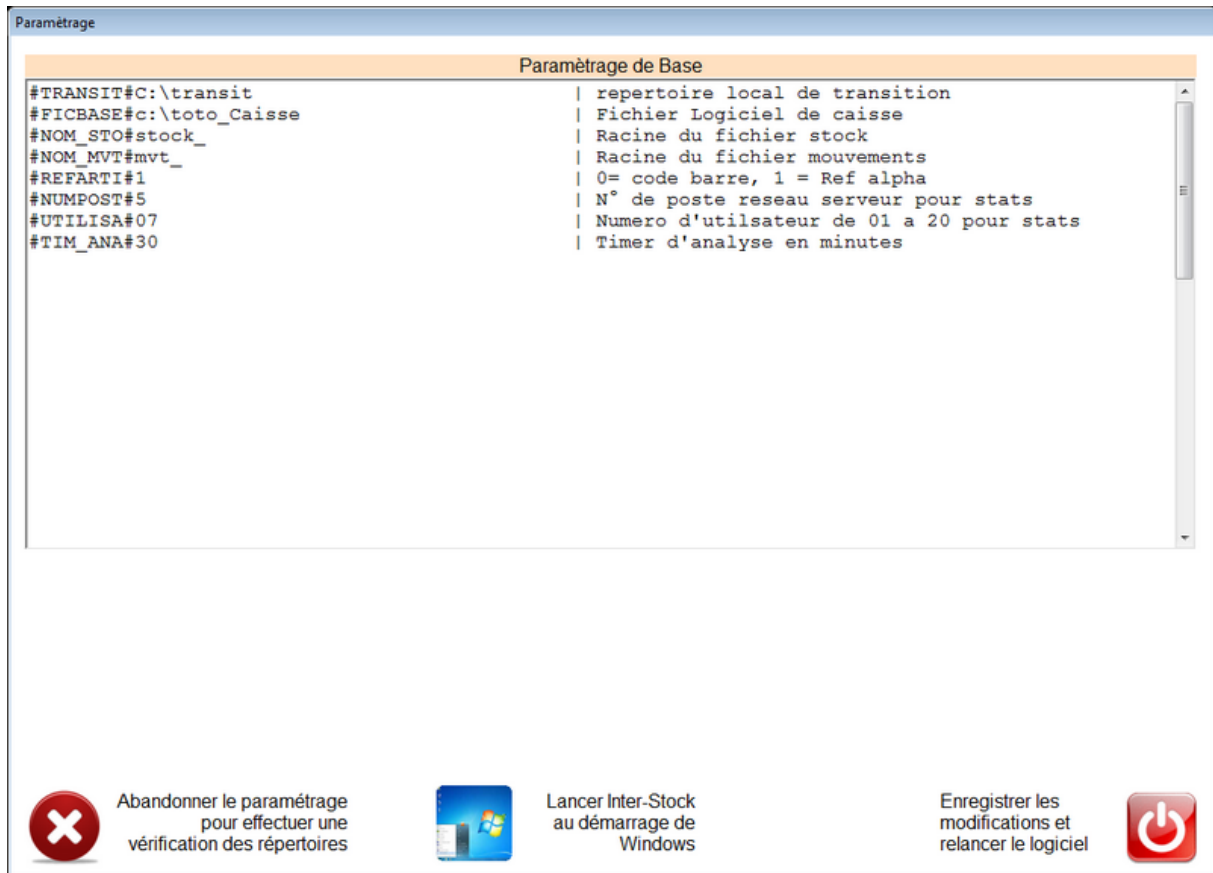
Paramètrage

Paramètrage de Base

#TRANSIT#C:\transit | repertoire local de transition
#FICBASE#c:\toto_Caisse | Fichier Logiciel de caisse
#NOM_STO#stock_ | Racine du fichier stock
#NOM_MVT#mvt_ | Racine du fichier mouvements
#REFARTI#1 | 0= code barre, 1 = Ref alpha
#NUMPOST#5 | N° de poste reseau serveur pour stats
#UTILISA#07 | Numero d'utilsateur de 01 a 20 pour stats
#TIM_ANA#30 | Timer d'analyse en minutes

Abandonner le paramétrage pour effectuer une vérification des répertoires

Lancer Inter-Stock au démarrage de Windows

Enregistrer les modifications et relancer le logiciel